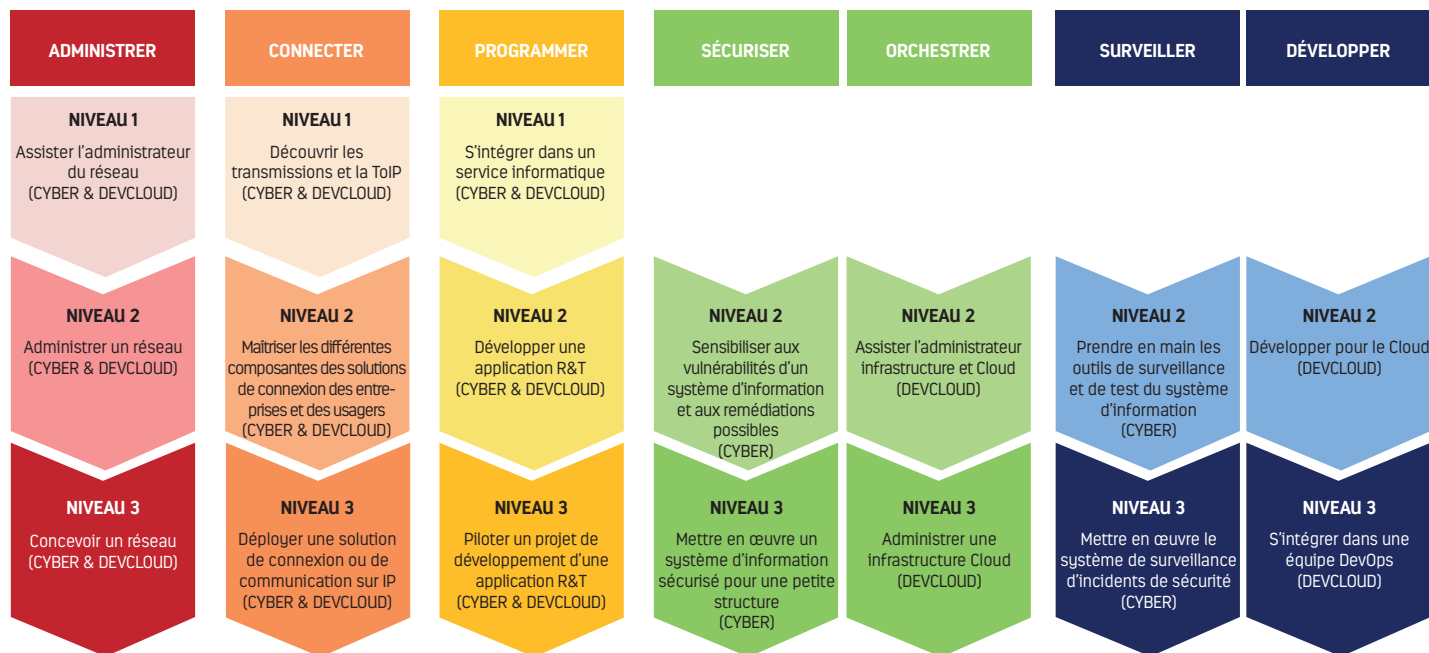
ADMINISTRER

NIVEAU 1
Assister l'administrateur du réseau
(CYBER & DEVCLOUD)

NIVEAU 2
Administrer un réseau
(CYBER & DEVCLOUD)

NIVEAU 3
Concevoir un réseau
(CYBER & DEVCLOUD)

CONNECTER

NIVEAU 1
Découvrir les transmissions et la ToIP
(CYBER & DEVCLOUD)

NIVEAU 2
Maitriser les différentes composantes des solutions de connexion des entreprises et des usagers
(CYBER & DEVCLOUD)

NIVEAU 3
Déployer une solution de connexion ou de communication sur IP
(CYBER & DEVCLOUD)

PROGRAMMER

NIVEAU 1
S'intégrer dans un service informatique
(CYBER & DEVCLOUD)

NIVEAU 2
Développer une application R&T
(CYBER & DEVCLOUD)

NIVEAU 3
Piloter un projet de développement d'une application R&T
(CYBER & DEVCLOUD)

SÉCURISER

NIVEAU 2
Sensibiliser aux vulnérabilités d'un système d'information et aux remédiations possibles
(CYBER)

NIVEAU 3
Mettre en œuvre un système d'information sécurisé pour une petite structure
(CYBER)

ORCHESTRER

NIVEAU 2
Assister l'administrateur infrastructure et Cloud
(DEVCLOUD)

NIVEAU 3
Administrer une infrastructure Cloud
(DEVCLOUD)

SURVEILLER

NIVEAU 2
Prendre en main les outils de surveillance et de test du système d'information
(CYBER)

NIVEAU 3
Mettre en œuvre le système de surveillance d'incidents de sécurité
(CYBER)

DÉVELOPPER

NIVEAU 2
Développer pour le Cloud
(DEVCLOUD)

NIVEAU 3
S'intégrer dans une équipe DevOps
(DEVCLOUD)